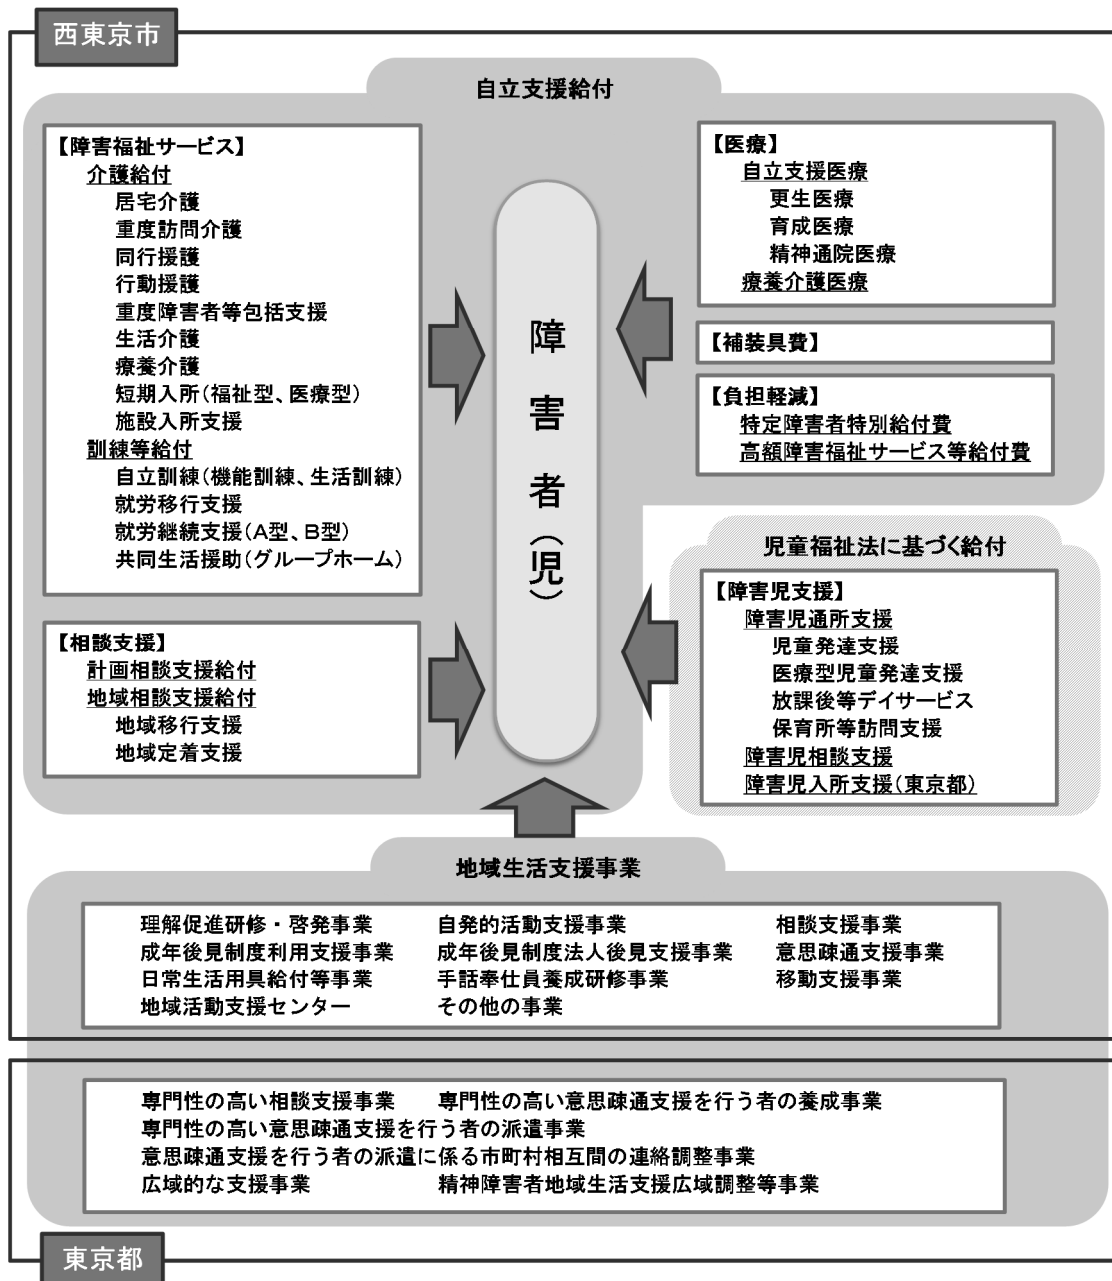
西東京市

自立支援給付

【障害福祉サービス】
介護給付
居宅介護
重度訪問介護
同行援護
行動援護
重度障害者等包括支援
生活介護
療養介護
短期入所（福祉型、医療型）
施設入所支援
訓練等給付
自立訓練（機能訓練、生活訓練）
就労移行支援
就労継続支援（A型、B型）
共同生活援助（グループホーム）

【相談支援】
計画相談支援給付
地域相談支援給付
地域移行支援
地域定着支援

障害者（児）

【医療】
自立支援医療
更生医療
育成医療
精神通院医療
療養介護医療

【補装具費】

【負担軽減】
特定障害者特別給付費
高額障害福祉サービス等給付費

児童福祉法に基づく給付

【障害児支援】
障害児通所支援
児童発達支援
医療型児童発達支援
放課後等デイサービス
保育所等訪問支援
障害児相談支援
障害児入所支援（東京都）

地域生活支援事業

理解促進研修・啓発事業
成年後見制度利用支援事業
日常生活用具給付等事業
地域活動支援センター

自発的活動支援事業
成年後見制度法人後見支援事業
手話奉仕員養成研修事業
その他の事業

相談支援事業
意思疎通支援事業
移動支援事業

専門性の高い相談支援事業　専門性の高い意思疎通支援を行う者の養成事業
専門性の高い意思疎通支援を行う者の派遣事業
意思疎通支援を行う者の派遣に係る市町村相互間の連絡調整事業
広域的な支援事業　精神障害者地域生活支援広域調整等事業

東京都